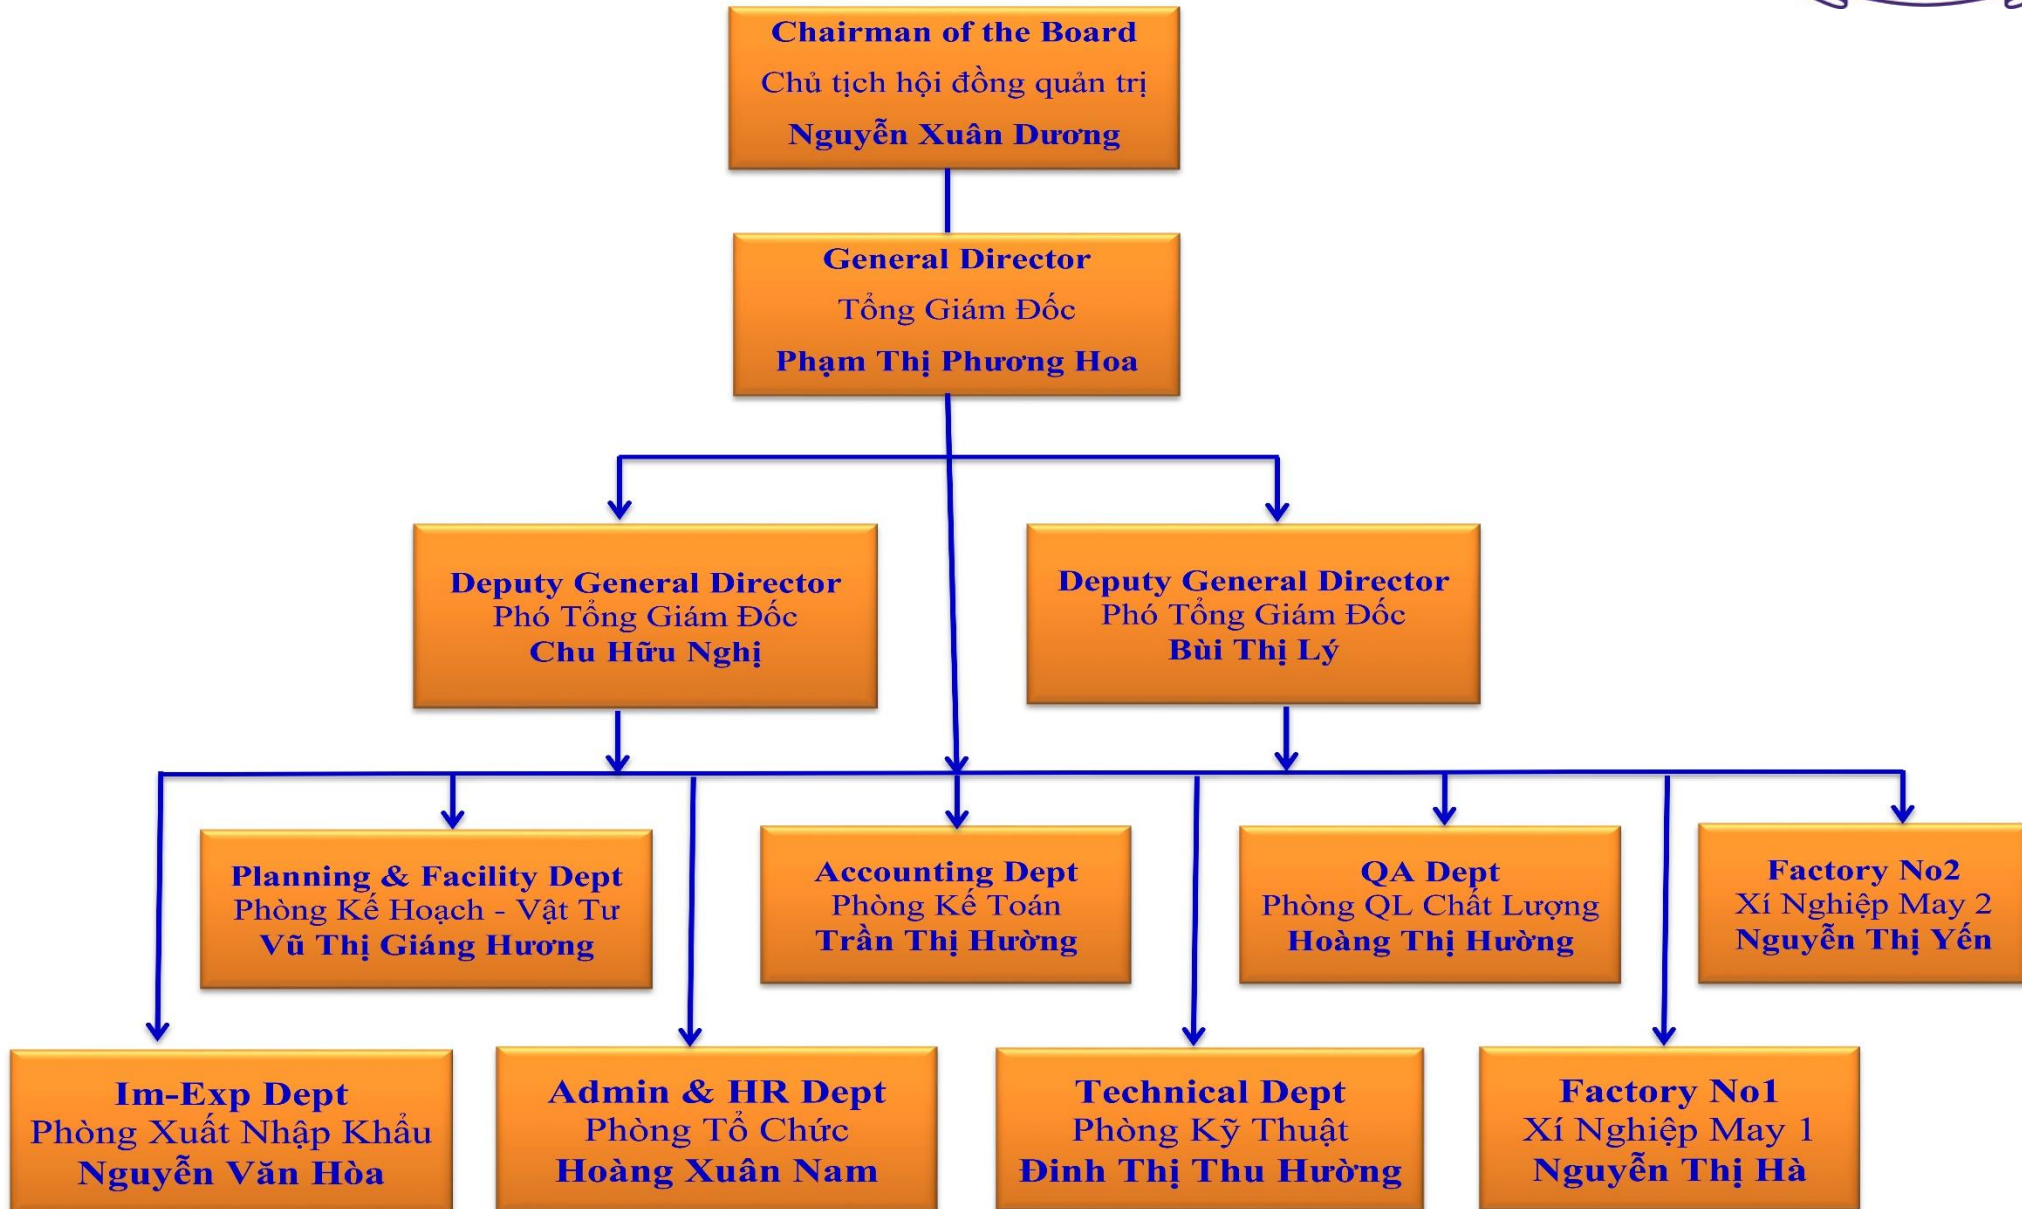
Chairman of the Board
Chủ tịch hội đồng quản trị
Nguyễn Xuân Dương

General Director
Tổng Giám Đốc
Phạm Thị Phương Hoa

Deputy General Director
Phó Tổng Giám Đốc
Chu Hữu Nghị

Deputy General Director
Phó Tổng Giám Đốc
Bùi Thị Lý

Planning & Facility Dept
Phòng Kế Hoạch - Vật Tư
Vũ Thị Giáng Hương

Accounting Dept
Phòng Kế Toán
Trần Thị Hường

QA Dept
Phòng QL Chất Lượng
Hoàng Thị Hường

Factory No2
Xí Nghiệp May 2
Nguyễn Thị Yến

Im-Exp Dept
Phòng Xuất Nhập Khẩu
Nguyễn Văn Hòa

Admin & HR Dept
Phòng Tổ Chức
Hoàng Xuân Nam

Technical Dept
Phòng Kỹ Thuật
Đinh Thị Thu Hường

Factory No1
Xí Nghiệp May 1
Nguyễn Thị Hà